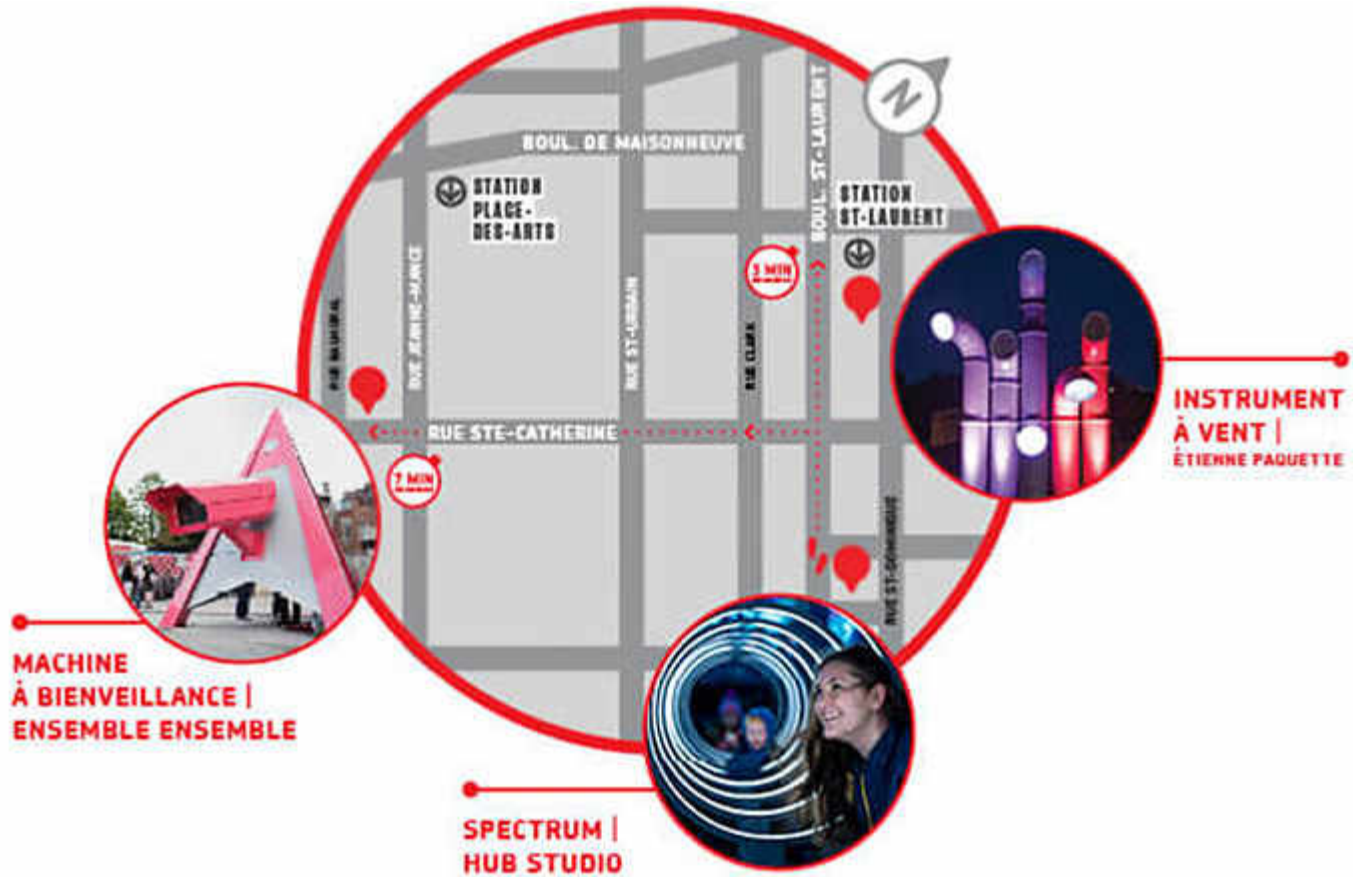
N

BOUL. DE MAISONNEUVE

STATION PLACE-DES-ARTS

BOUL. ST-LAURENT

STATION ST-LAURENT

3 MIN

RUE SANGUINET

RUE JEANNE-MANCE

RUE ST-URBAIN

RUE CLARK

RUE STE-CATHERINE

7 MIN

RUE ST-DOMINIQUE

INSTRUMENT À VENT | ÉTIENNE PAQUETTE

MACHINE À BIENVEILLANCE | ENSEMBLE ENSEMBLE

SPECTRUM | HUB STUDIO